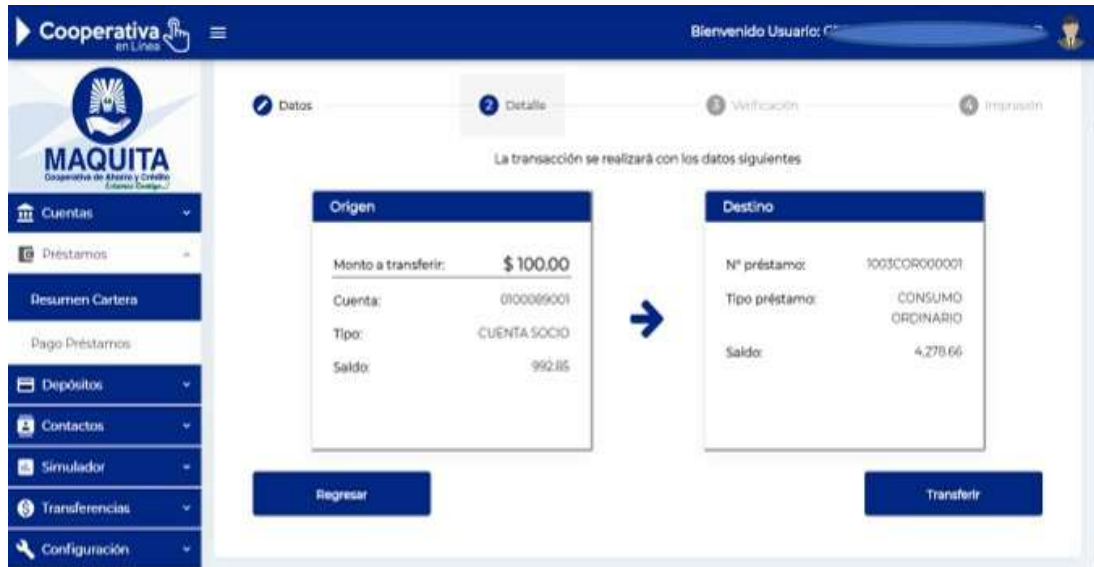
Cooperativa en Línea

Bienvenido Usuario: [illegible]

MAQUITA
Cooperativa de Ahorro y Crédito
Estamos Contigo...!

Cuentas

Préstamos

Resumen Cartera

Pago Préstamos

Depósitos

Contactos

Simulador

Transferencias

Configuración

Datos

2 Detalle

3 Verificación

4 Impresión

La transacción se realizará con los datos siguientes

Origen

Monto a transferir: $100.00

Cuenta: 0100089001

Tipo: CUENTA SOCIO

Saldo: 992.85

Destino

N° préstamo: 1003COR000001

Tipo préstamo: CONSUMO ORDINARIO

Saldo: 4,278.66

Regresar

Transferir